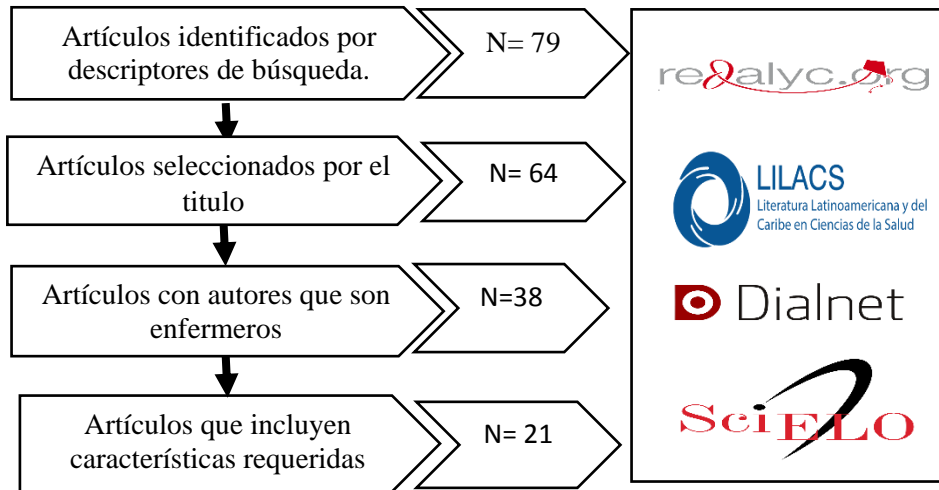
Artículos identificados por descriptores de búsqueda.

N= 79

Artículos seleccionados por el titulo

N= 64

Artículos con autores que son enfermeros

N=38

Artículos que incluyen características requeridas

N= 21

redalyc.org

LILACS
Literatura Latinoamericana y del Caribe en Ciencias de la Salud

Dialnet

SciELO